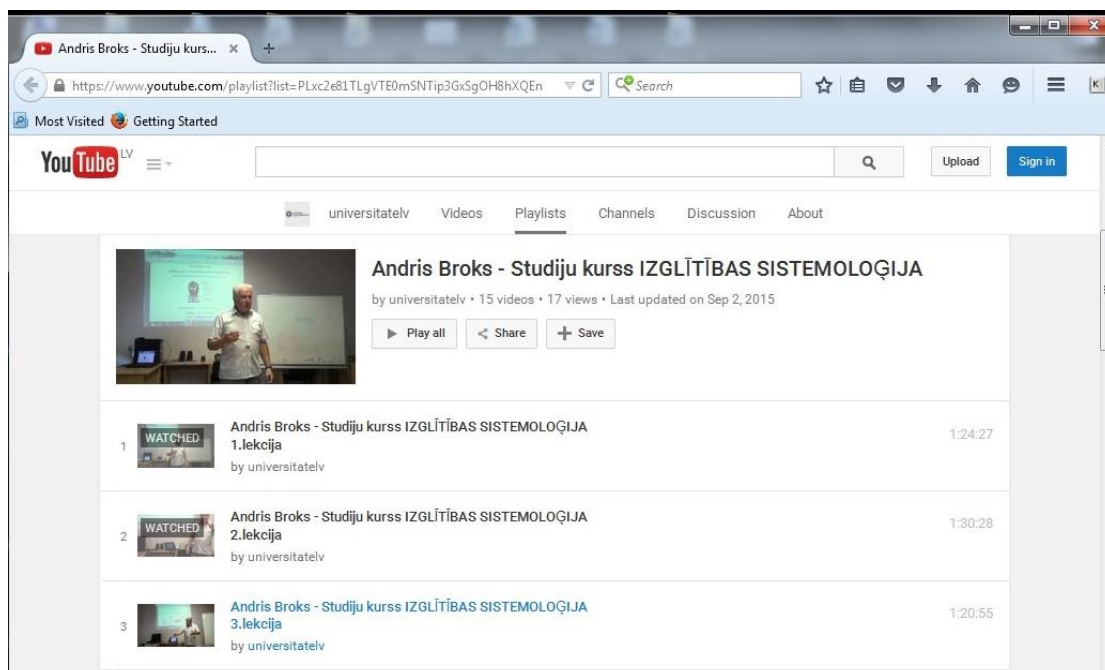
Andris Broks - Studiju kurs... ×

https://www.youtube.com/playlist?list=PLxc2e81TLgVTE0mSNTip3GxSgOH8hXQEn

Search

Most Visited Getting Started

YouTube LV

Upload

Sign in

universitatelv Videos Playlists Channels Discussion About

Andris Broks - Studiju kurss IZGLĪTĪBAS SISTEMOLOĢIJA

by universitatelv • 15 videos • 17 views • Last updated on Sep 2, 2015

Play all Share Save

1 WATCHED Andris Broks - Studiju kurss IZGLĪTĪBAS SISTEMOLOĢIJA 1.lekcija
by universitatelv
1:24:27

2 WATCHED Andris Broks - Studiju kurss IZGLĪTĪBAS SISTEMOLOĢIJA 2.lekcija
by universitatelv
1:30:28

3 Andris Broks - Studiju kurss IZGLĪTĪBAS SISTEMOLOĢIJA 3.lekcija
by universitatelv
1:20:55